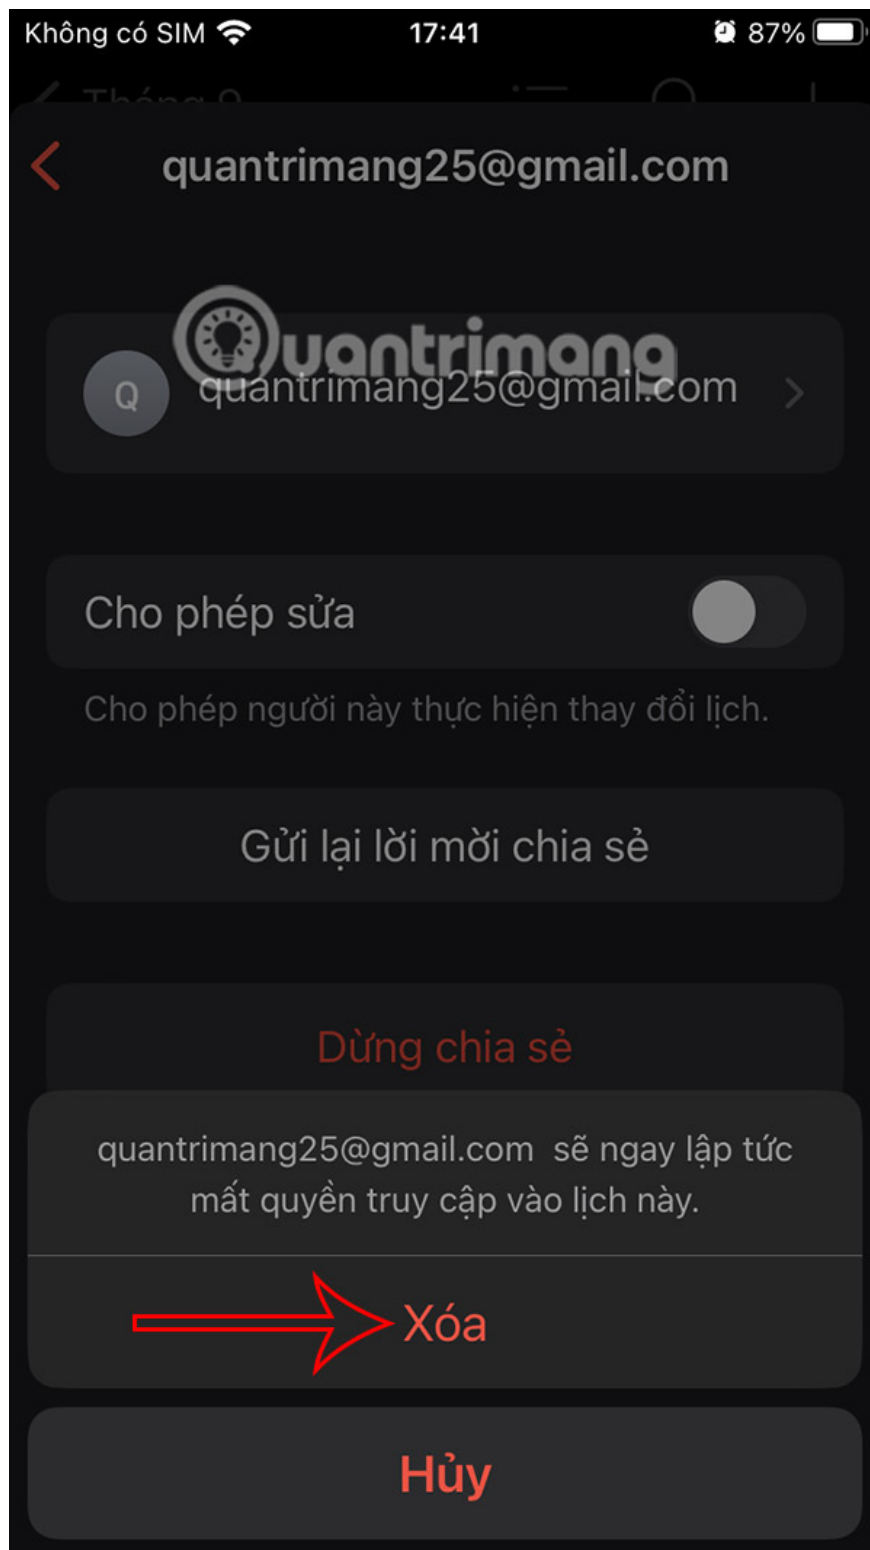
Không có SIM 17:41 87%

Tháng 9

quantrimang25@gmail.com

Quantrimang

Q quantrimang25@gmail.com

Cho phép sửa

Cho phép người này thực hiện thay đổi lịch.

Gửi lại lời mời chia sẻ

Dừng chia sẻ

quantrimang25@gmail.com sẽ ngay lập tức mất quyền truy cập vào lịch này.

Xóa

Hủy